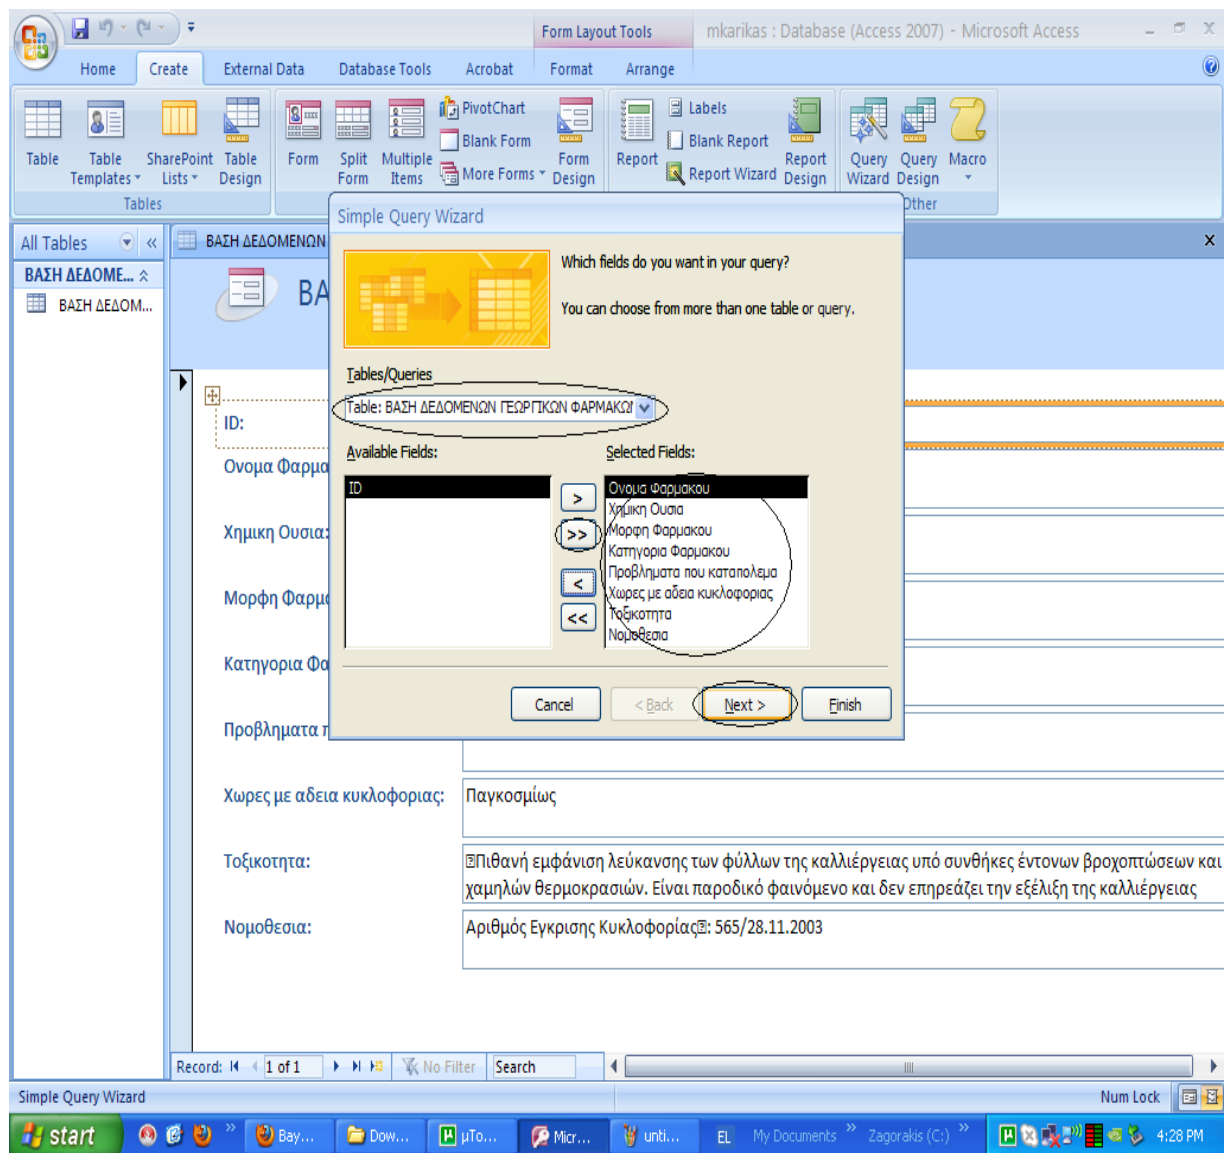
Form Layout Tools
mkarikas : Database (Access 2007) - Microsoft Access

Home
Create
External Data
Database Tools
Acrobat
Format
Arrange

Table
Table Templates
SharePoint Lists
Table Design
Tables
Form
Split Form
Multiple Items
PivotChart
Blank Form
More Forms
Form Design
Report
Labels
Blank Report
Report Wizard
Report Design
Query Wizard
Query Design
Macro
Other

All Tables
ΒΑΣΗ ΔΕΔΟΜΕ...
ΒΑΣΗ ΔΕΔΟΜ...
ΒΑΣΗ ΔΕΔΟΜΕΝΩΝ
ΒΑ

ID:
Ονομα Φαρμα
Χημικη Ουσια:
Μορφη Φαρμ
Κατηγορια Φα
Προβληματα π
Χωρες με αδεια κυκλοφοριας:
Παγκοσμίως
Τοξικοτητα:
Πιθανή εμφάνιση λεύκανσης των φύλλων της καλλιέργειας υπό συνθήκες έντονων βροχοπτώσεων και χαμηλών θερμοκρασιών. Είναι παροδικό φαινόμενο και δεν επηρεάζει την εξέλιξη της καλλιέργειας
Νομοθεσια:
Αριθμός Εγκρισης Κυκλοφορίας: 565/28.11.2003

Simple Query Wizard
Which fields do you want in your query?
You can choose from more than one table or query.
Tables/Queries
Table: ΒΑΣΗ ΔΕΔΟΜΕΝΩΝ ΓΕΩΡΓΙΚΩΝ ΦΑΡΜΑΚΩ
Available Fields:
ID
Selected Fields:
Ονομα Φαρμακου
Χημικη Ουσια
Μορφη Φαρμακου
Κατηγορια Φαρμακου
Προβληματα που καταπολεμα
Χωρες με αδεια κυκλοφοριας
Τοξικοτητα
Νομοθεσια
>
>>
<
<<
Cancel
< Back
Next >
Finish

Record: 1 of 1
No Filter
Search
Simple Query Wizard
Num Lock
start
Bay...
Dow...
µTo...
Micr...
unti...
EL
My Documents
Zagorakis (C:)
4:28 PM